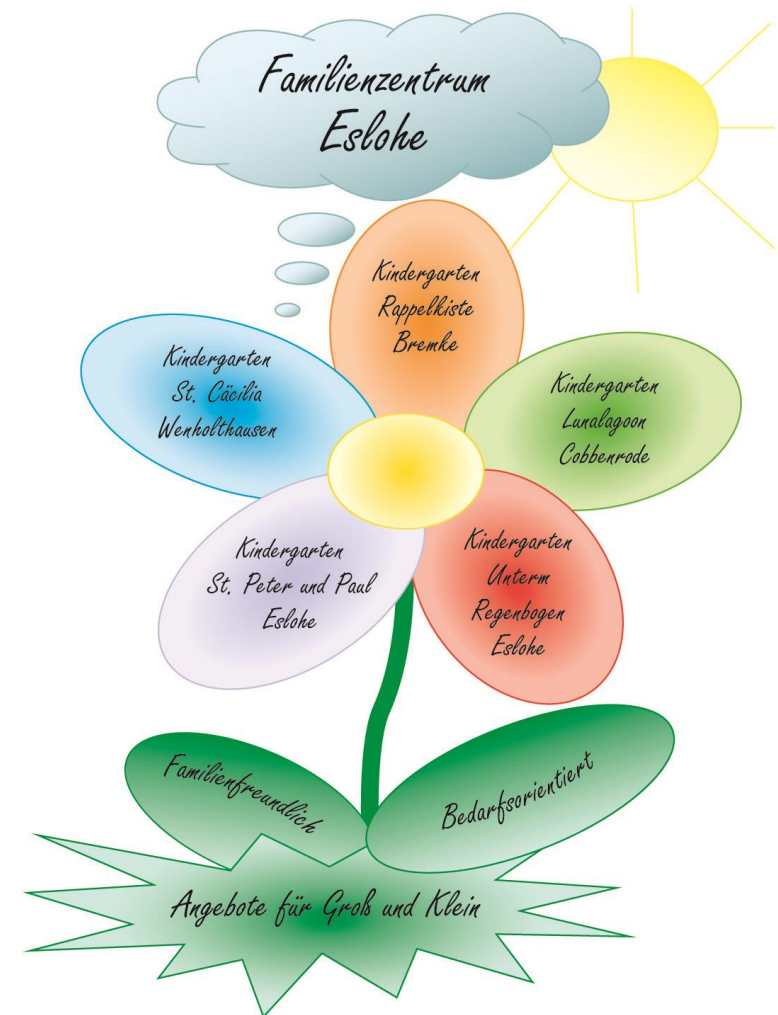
Familienzentrum Eslohe

Kindergarten Rappelkiste Bremke

Kindergarten St. Cäcilia Wenholthausen

Kindergarten Lunalagoon Cobbenrode

Kindergarten St. Peter und Paul Eslohe

Kindergarten Unterm Regenbogen Eslohe

Familienfreundlich

Bedarfsorientiert

Angebote für Groß und Klein